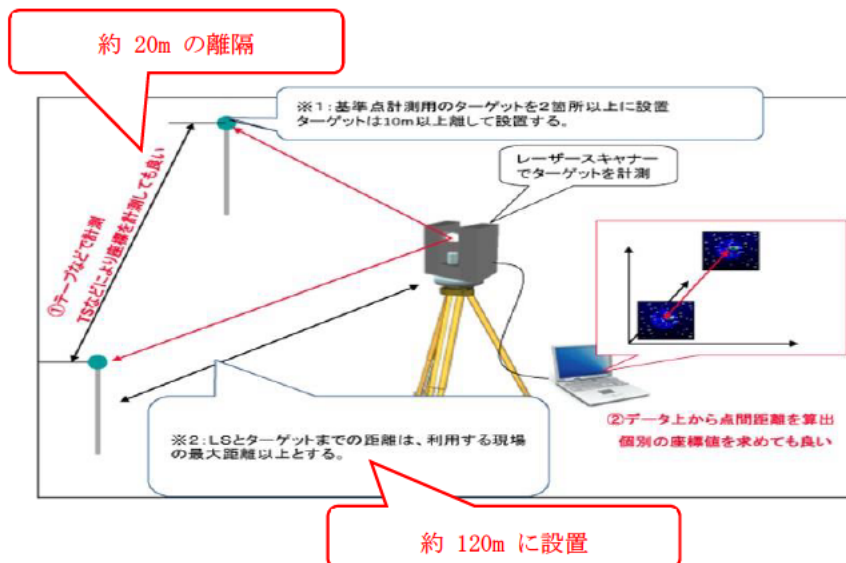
約 20m の離隔

※1：基準点計測用のターゲットを2箇所以上に設置
ターゲットは10m以上離して設置する。

レーザースキャナーでターゲットを計測

①テープなどで計測
TSなどにより座標を計測しても良い

②データ上から点間距離を算出
個別の座標値を求めても良い

※2：LSとターゲットまでの距離は、利用する現場の最大距離以上とする。

約 120m に設置